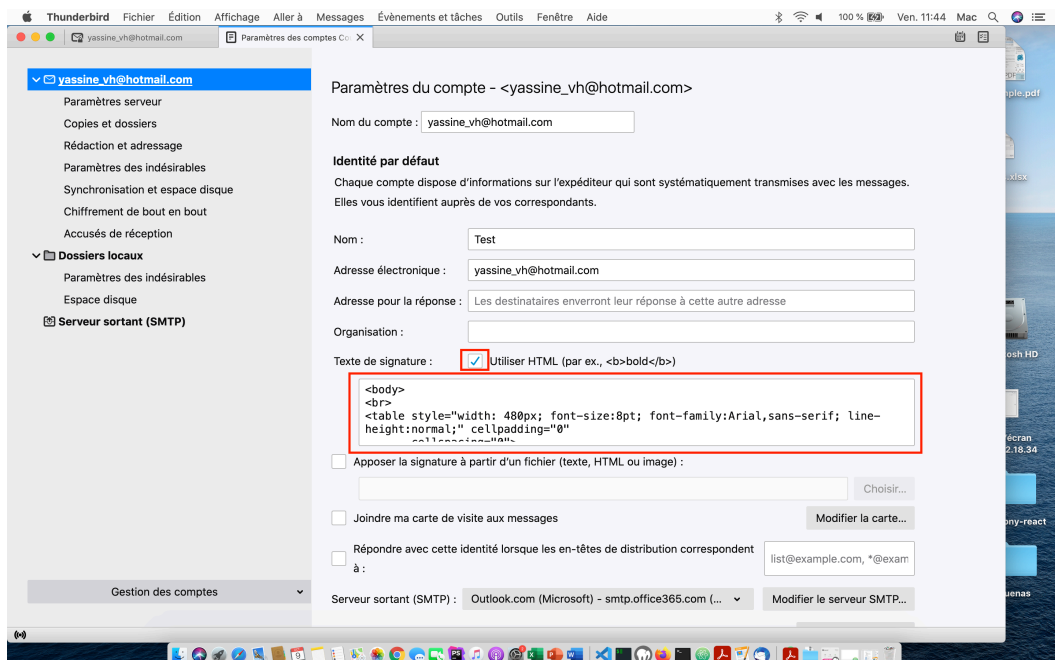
Thunderbird Fichier Édition Affichage Aller à Messages Évènements et tâches Outils Fenêtre Aide 100 % Ven. 11:44 Mac

yassine_vh@hotmail.com | Paramètres des comptes Co ×

yassine_vh@hotmail.com
Paramètres serveur
Copies et dossiers
Rédaction et adressage
Paramètres des indésirables
Synchronisation et espace disque
Chiffrement de bout en bout
Accusés de réception
Dossiers locaux
Paramètres des indésirables
Espace disque
Serveur sortant (SMTP)

Gestion des comptes

Paramètres du compte - <yassine_vh@hotmail.com>

Nom du compte : yassine_vh@hotmail.com

Identité par défaut
Chaque compte dispose d'informations sur l'expéditeur qui sont systématiquement transmises avec les messages. Elles vous identifient auprès de vos correspondants.

Nom : Test
Adresse électronique : yassine_vh@hotmail.com
Adresse pour la réponse : Les destinataires enverront leur réponse à cette autre adresse
Organisation :
Texte de signature : Utiliser HTML (par ex., <b>bold</b>)

<body>
<br>
<table style="width: 480px; font-size:8pt; font-family:Arial,sans-serif; line-height:normal;" cellpadding="0"
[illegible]

Apposer la signature à partir d'un fichier (texte, HTML ou image) :
Choisir...
Joindre ma carte de visite aux messages
Modifier la carte...
Répondre avec cette identité lorsque les en-têtes de distribution correspondent à :
list@example.com, *@exam
Serveur sortant (SMTP) : Outlook.com (Microsoft) - smtp.office365.com (...
Modifier le serveur SMTP...

ple.pdf
.xlsx
osh HD
écran
2.18.34
ony-react
uenas